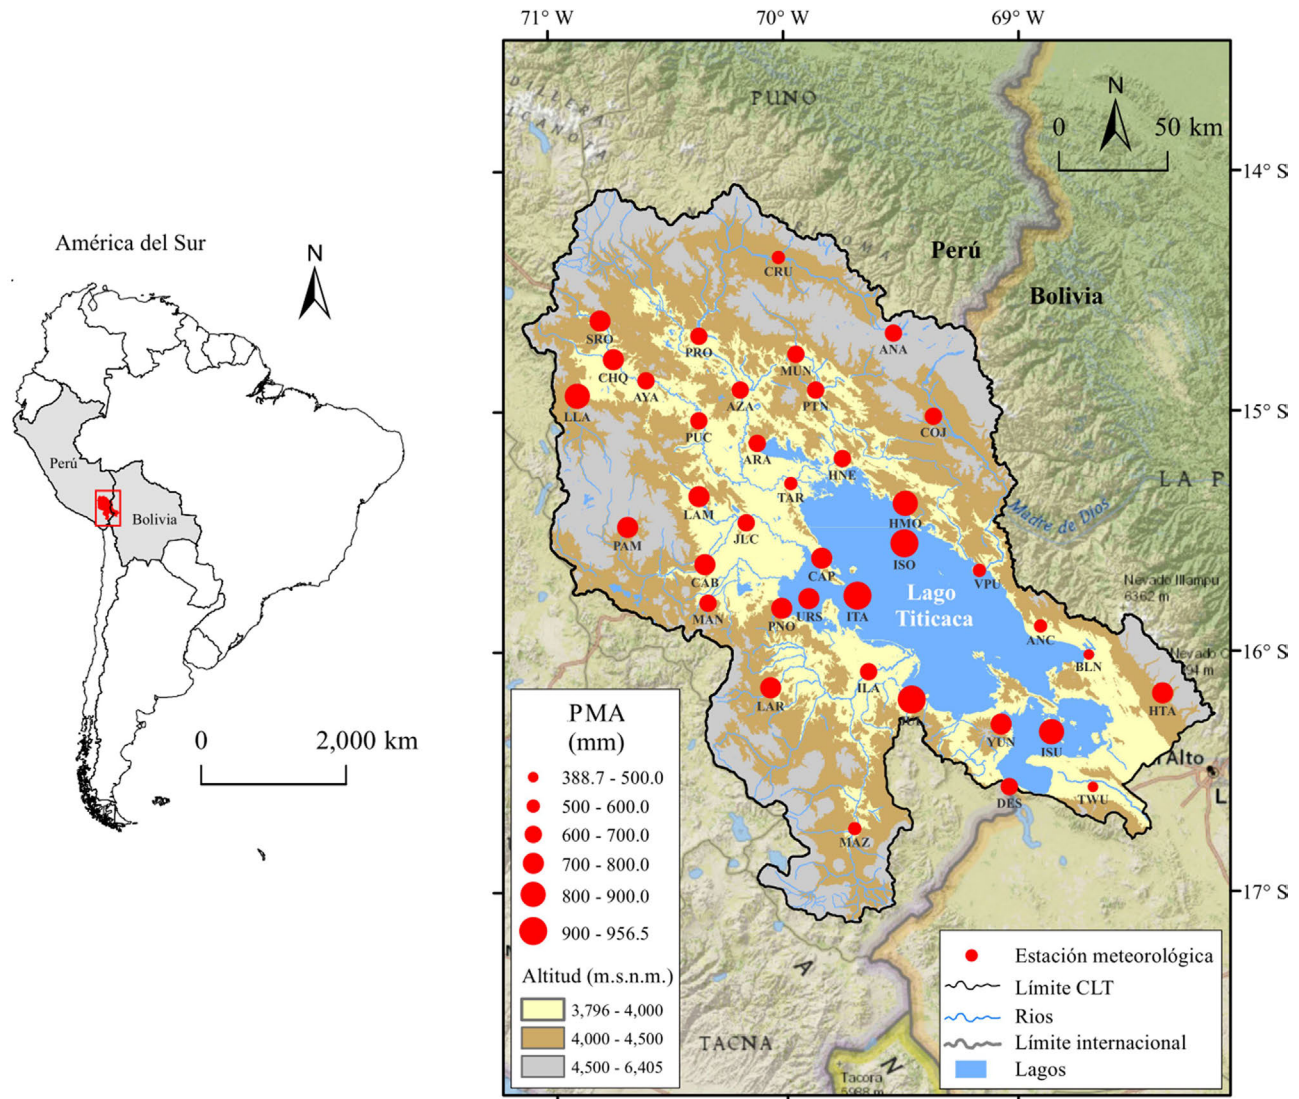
América del Sur

N

Perú

Bolivia

0 2,000 km

71° W 70° W 69° W

PUNO

N

0 50 km

14° S

15° S

16° S

17° S

Perú

Bolivia

CRU

SRO

PRO

ANA

CHQ

MUN

AYA

AZA

PTN

LLA

COJ

PUC

ARA

HNE

TAR

LA P

HMO

Madre de Dios

LAM

JLC

PAM

ISO

CAP

VPU

CAB

Lago Titicaca

Nevado Illampu 6362 m

MAN

PNO

URS

ITA

ANC

BLN

ILA

LAR

HTA

YUN

ISU

El Alto

DES

TWU

MAZ

TACNA

Tacora

PMA (mm)

388.7 - 500.0

500 - 600.0

600 - 700.0

700 - 800.0

800 - 900.0

900 - 956.5

Altitud (m.s.n.m.)

3,796 - 4,000

4,000 - 4,500

4,500 - 6,405

Estación meteorológica

Límite CLT

Rios

Límite internacional

Lagos